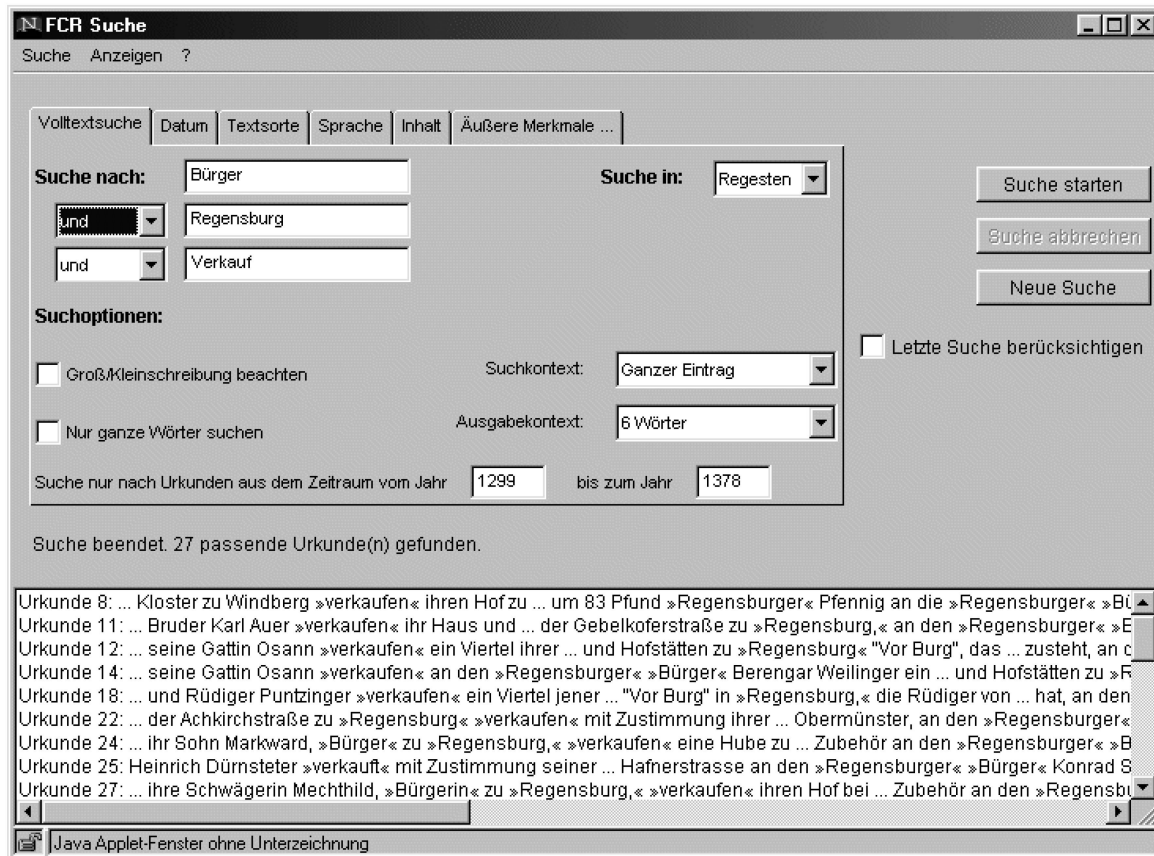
FCR Suche

Suche Anzeigen ?

Volltextsuche | Datum | Textsorte | Sprache | Inhalt | Äußere Merkmale ...

Suche nach: Bürger

und Regensburg

und Verkauf

Suche in: Regesten

Suche starten

Suche abbrechen

Neue Suche

Suchoptionen:

Letzte Suche berücksichtigen

Groß/Kleinschreibung beachten

Suchkontext: Ganzer Eintrag

Nur ganze Wörter suchen

Ausgabekontext: 6 Wörter

Suche nur nach Urkunden aus dem Zeitraum vom Jahr 1299 bis zum Jahr 1378

Suche beendet. 27 passende Urkunde(n) gefunden.

Urkunde 8: ... Kloster zu Windberg »verkaufen« ihren Hof zu ... um 83 Pfund »Regensburger« Pfennig an die »Regensburger« »Bü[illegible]
Urkunde 11: ... Bruder Karl Auer »verkaufen« ihr Haus und ... der Gebelkoferstraße zu »Regensburg,« an den »Regensburger« »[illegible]
Urkunde 12: ... seine Gattin Osann »verkaufen« ein Viertel ihrer ... und Hofstätten zu »Regensburg« "Vor Burg", das ... zusteht, an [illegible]
Urkunde 14: ... seine Gattin Osann »verkaufen« an den »Regensburger« »Bürger« Berengar Weilinger ein ... und Hofstätten zu »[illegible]
Urkunde 18: ... und Rüdiger Puntzinger »verkaufen« ein Viertel jener ... "Vor Burg" in »Regensburg,« die Rüdiger von ... hat, an den
Urkunde 22: ... der Achkirchstraße zu »Regensburg« »verkaufen« mit Zustimmung ihrer ... Obermünster, an den »Regensburger«
Urkunde 24: ... ihr Sohn Markward, »Bürger« zu »Regensburg,« »verkaufen« eine Hube zu ... Zubehör an den »Regensburger« »B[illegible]
Urkunde 25: Heinrich Dürnsteter »verkauft« mit Zustimmung seiner ... Hafnerstrasse an den »Regensburger« »Bürger« Konrad S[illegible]
Urkunde 27: ... ihre Schwägerin Mechthild, »Bürgerin« zu »Regensburg,« »verkaufen« ihren Hof bei ... Zubehör an den »Regensb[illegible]

Java Applet-Fenster ohne Unterzeichnung